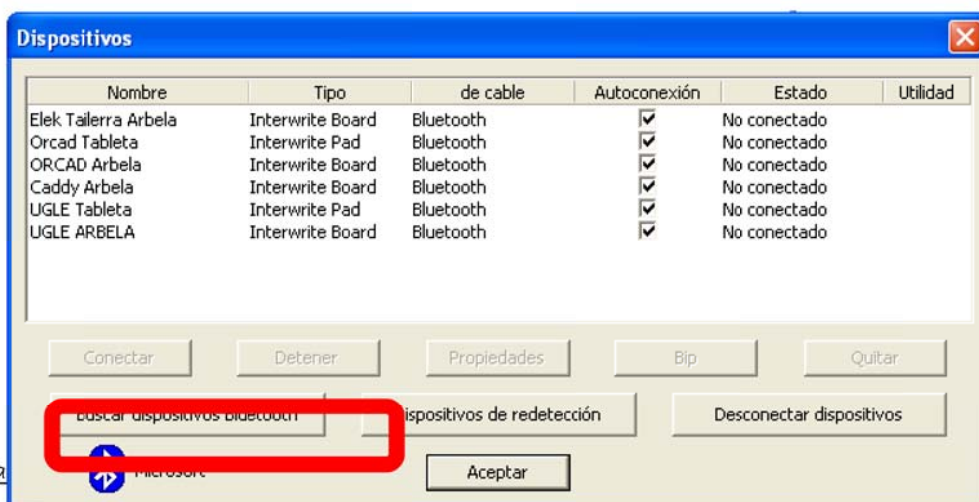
Dispositivos

| Nombre | Tipo | de cable | Autoconexión | Estado | Utilidad |
|---|---|---|---|---|---|
| Elek Tailerra Arbela | Interwrite Board | Bluetooth | ☑ | No conectado | |
| Orcad Tableta | Interwrite Pad | Bluetooth | ☑ | No conectado | |
| ORCAD Arbela | Interwrite Board | Bluetooth | ☑ | No conectado | |
| Caddy Arbela | Interwrite Board | Bluetooth | ☑ | No conectado | |
| UGLE Tableta | Interwrite Pad | Bluetooth | ☑ | No conectado | |
| UGLE ARBELA | Interwrite Board | Bluetooth | ☑ | No conectado | |

Conectar Detener Propiedades Bip Quitar

Buscar dispositivos Bluetooth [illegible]ispositivos de redetección Desconectar dispositivos

Microsoft Aceptar